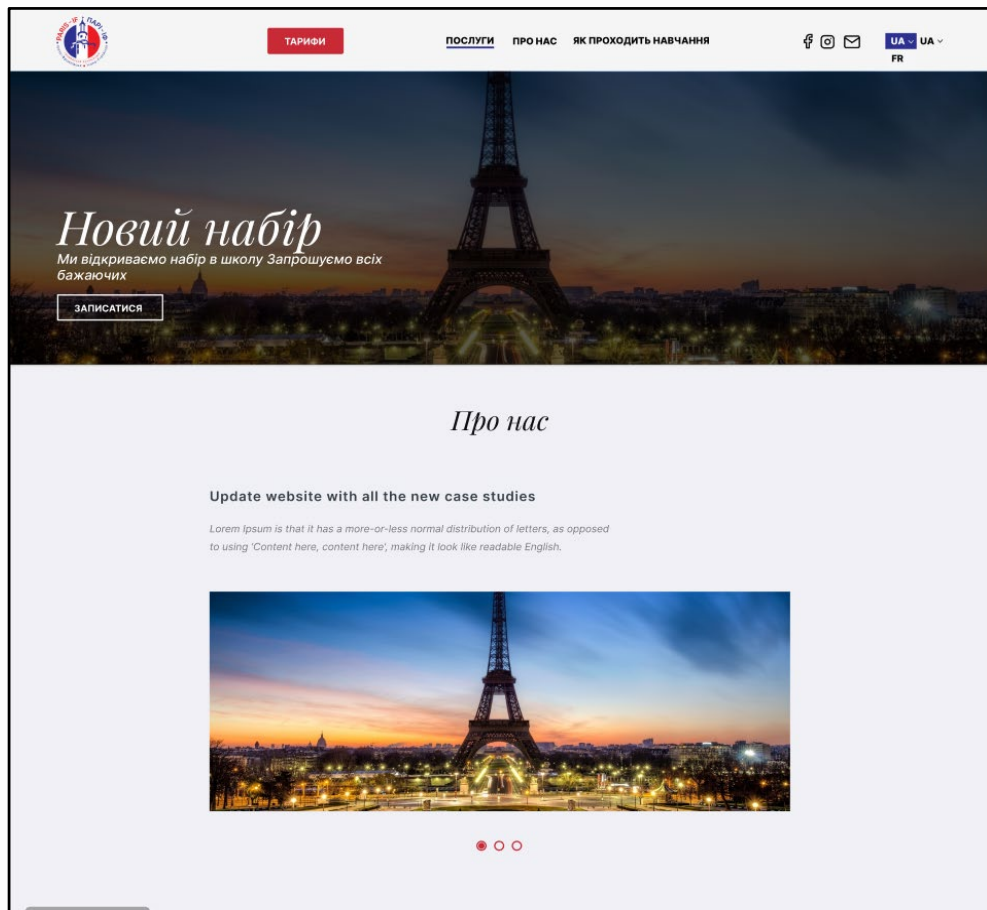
PARIS-IF ПАРІ-ІФ

ТАРИФИ

ПОСЛУГИ ПРО НАС ЯК ПРОХОДИТЬ НАВЧАННЯ

UA UA
FR

Новий набір
Ми відкриваємо набір в школу Запрошуємо всіх бажаючих

ЗАПИСАТИСЯ

Про нас

Update website with all the new case studies

Lorem Ipsum is that it has a more-or-less normal distribution of letters, as opposed to using 'Content here, content here', making it look like readable English.